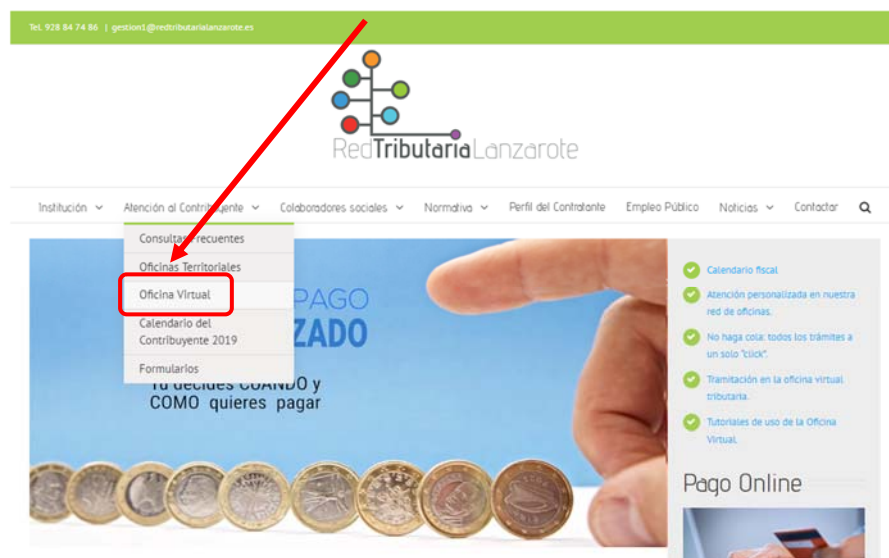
Tel. 928 84 74 86 | gestion1@redtributarialanzarote.es

RedTributariaLanzarote

Institución Atención al Contribuyente Colaboradores sociales Normativa Perfil del Contratante Empleo Público Noticias Contactar

Consultas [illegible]recuentes
Oficinas Territoriales
Oficina Virtual
Calendario del Contribuyente 2019
Formularios

PAGO
ZADO
Tú decides CUANDO y COMO quieres pagar

Calendario fiscal
Atención personalizada en nuestra red de oficinas.
No haga cola: todos los trámites a un solo "click".
Tramitación en la oficina virtual tributaria.
Tutoriales de uso de la Oficina Virtual.

Pago Online